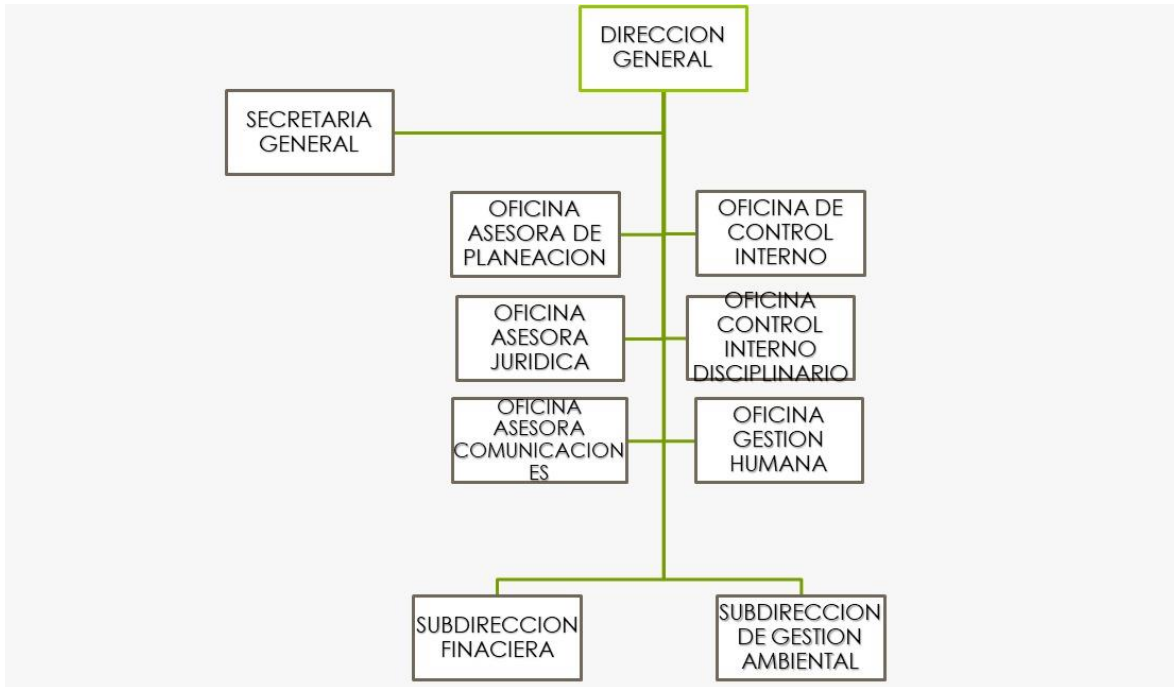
DIRECCION GENERAL

SECRETARIA GENERAL

OFICINA ASESORA DE PLANEACION

OFICINA DE CONTROL INTERNO

OFICINA ASESORA JURIDICA

OFICINA CONTROL INTERNO DISCIPLINARIO

OFICINA ASESORA COMUNICACIONES

OFICINA GESTION HUMANA

SUBDIRECCION FINACIERA

SUBDIRECCION DE GESTION AMBIENTAL